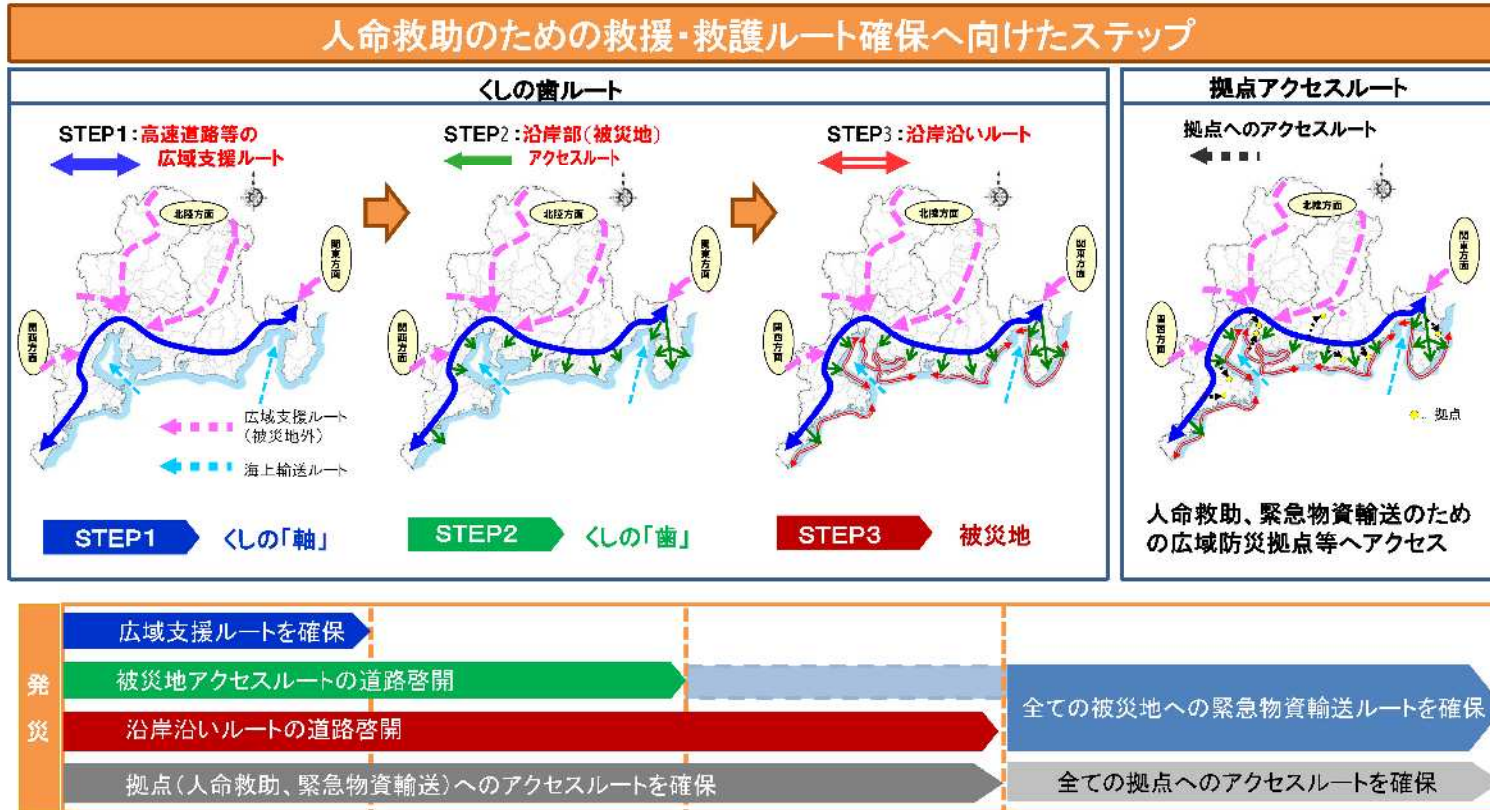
人命救助のための救援・救護ルート確保へ向けたステップ

くしの歯ルート

STEP1：高速道路等の広域支援ルート

北陸方面

関東方面

関西方面

広域支援ルート（被災地外）

海上輸送ルート

STEP1 くしの「軸」

STEP2：沿岸部（被災地）アクセスルート

北陸方面

関東方面

関西方面

STEP2 くしの「歯」

STEP3：沿岸沿いルート

北陸方面

関東方面

関西方面

STEP3 被災地

拠点アクセスルート

拠点へのアクセスルート

北陸方面

関東方面

関西方面

拠点

人命救助、緊急物資輸送のための広域防災拠点等へアクセス

発災

広域支援ルートを確保

被災地アクセスルートの道路啓開

沿岸沿いルートの道路啓開

全ての被災地への緊急物資輸送ルートを確保

拠点（人命救助、緊急物資輸送）へのアクセスルートを確保

全ての拠点へのアクセスルートを確保